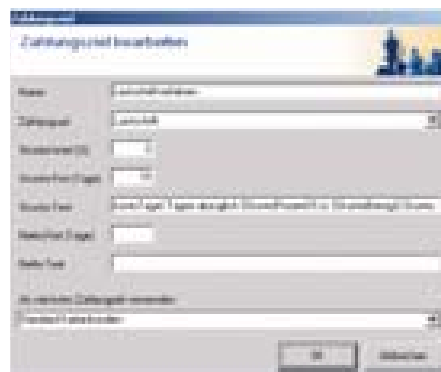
Zahlungsziel
Zahlungsziel bearbeiten

Name: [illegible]
Zahlungsart: Lastschrift
Skonto-Satz (%): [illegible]
Skonto-Frist (Tage): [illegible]
Skonto-Text: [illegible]
Netto-Frist (Tage):
Netto-Text:

Als zentrales Zahlungsziel verwenden:
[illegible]

OK
Abbrechen